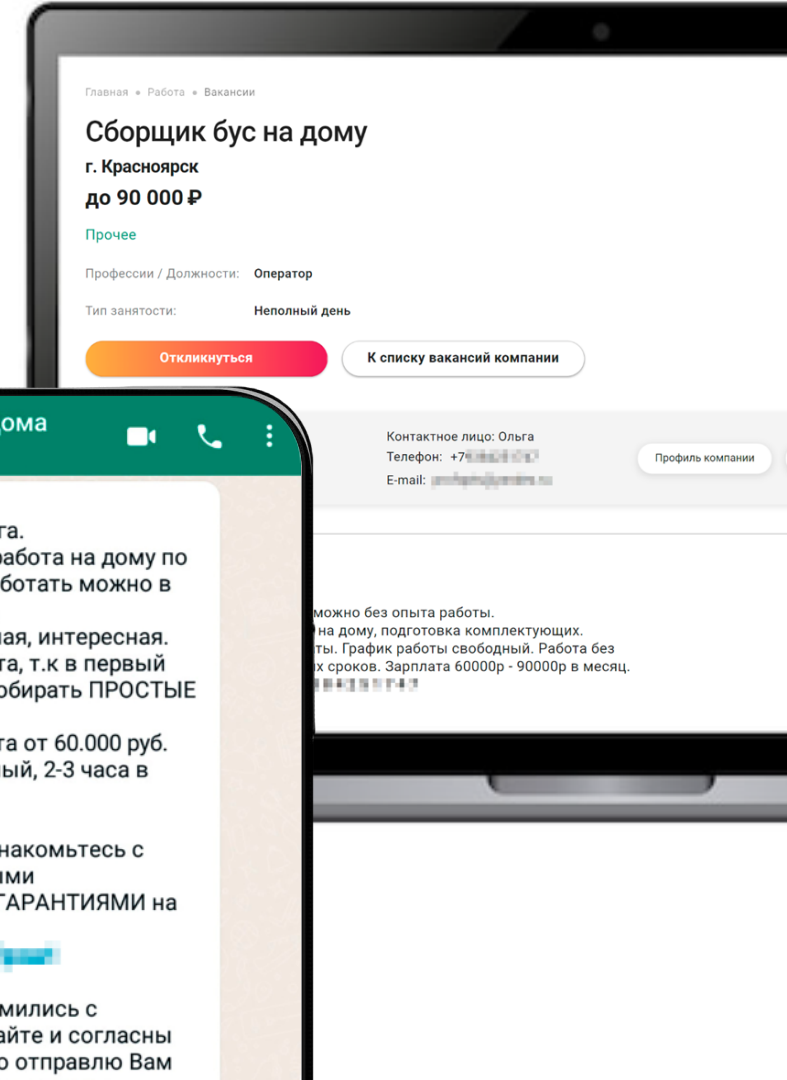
Главная • Работа • Вакансии

Сборщик бус на дому

г. Красноярск

до 90 000 ₽

Прочее

Профессии / Должности: Оператор

Тип занятости: Неполный день

Откликнуться

К списку вакансий компании

Контактное лицо: Ольга

Телефон: +7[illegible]

E-mail: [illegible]

Профиль компании

можно без опыта работы.
на дому, подготовка комплектующих.
ты. График работы свободный. Работа без
х сроков. Зарплата 60000р - 90000р в месяц.
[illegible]

дома

та.
работа на дому по
ботать можно в

ая, интересная.
та, т.к в первый
обирать ПРОСТЫЕ

та от 60.000 руб.
ый, 2-3 часа в

накомьтесь с
ими
ГАРАНТИЯМИ на

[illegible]

мились с
айте и согласны
о отправлю Вам